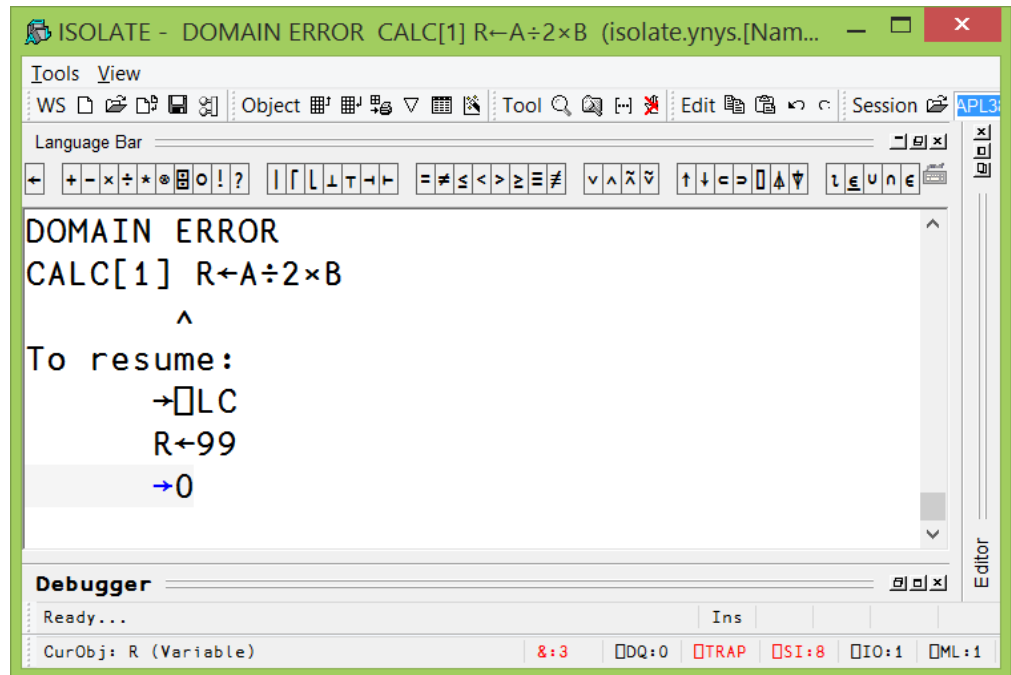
ISOLATE - DOMAIN ERROR CALC[1] R←A÷2×B (isolate.ynys.[Nam...

Tools View

WS Object Tool Edit Session APL3

Language Bar

← + - × ÷ * ⍟ ⌹ ○ ! ? | ⌈ ⌊ ⊥ ⊤ ⊣ ⊢ = ≠ ≤ < > ≥ ≡ ≢ ∨ ∧ ⍲ ⍱ ↑ ↓ ⊂ ⊃ ⌷ ⍋ ⍒ ⍳ ⍷ ∪ ∩ ∊

DOMAIN ERROR
CALC[1] R←A÷2×B
^
To resume:
→⎕LC
R←99
→0

Debugger

Editor

Ready... Ins

CurObj: R (Variable) &:3 ⎕DQ:0 ⎕TRAP ⎕SI:8 ⎕IO:1 ⎕ML:1